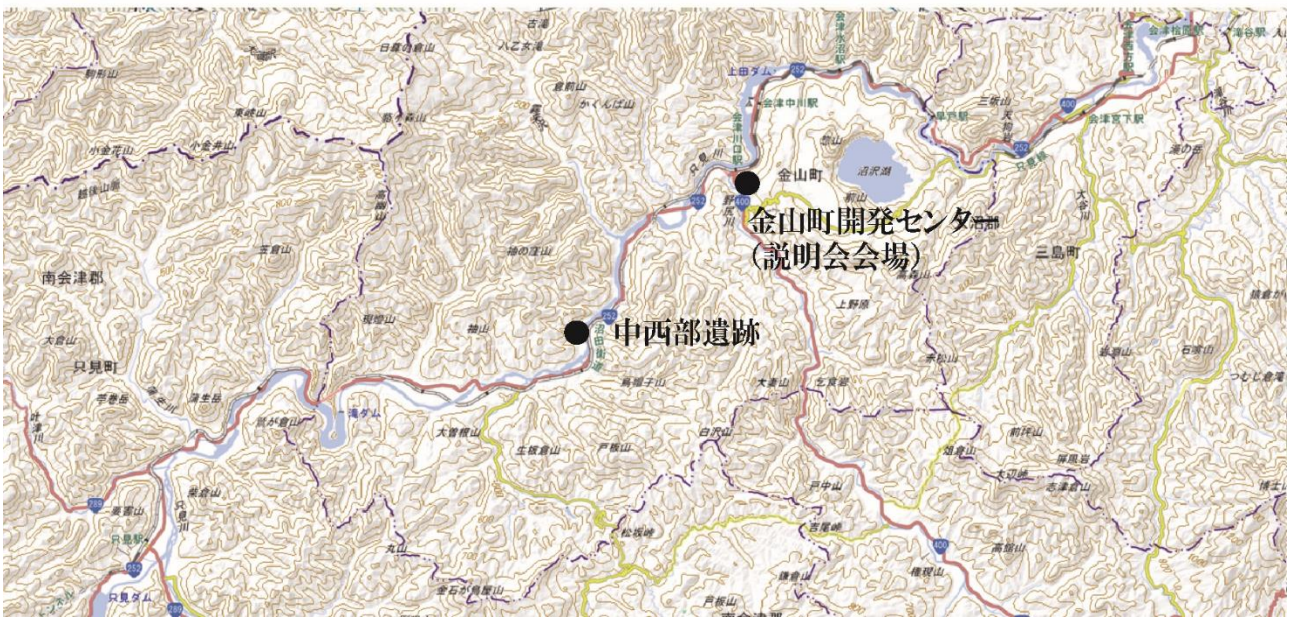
金山町

金山町開発センター
（説明会会場）

中西部遺跡

南会津郡

只見町

三島町

沼沢湖

上田ダム

会津中川駅

会津川口駅

早戸駅

会津宮下駅

会津桧原駅

只見川

野尻川

滝ダム

只見駅

只見ダム

日暮滝倉山

八乙女滝

かくんば山

駒形山

窓明山

高倉山

大倉山

丸山

戸中山

大辺峠

高森山

博士山

つむじ倉山

石突山

志津倉山

前坪山

大倉山

上野尻

新山

三坂山

滝の岳

大谷川

烏帽子山

白沢山

大曽根山

松坂峠

金石が鳥屋山

戸板山

権現山

叶津川

浅草岳

蒲生岳

鬼が面山

杉倉山

赤松山

黒森山

400

252

289

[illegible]